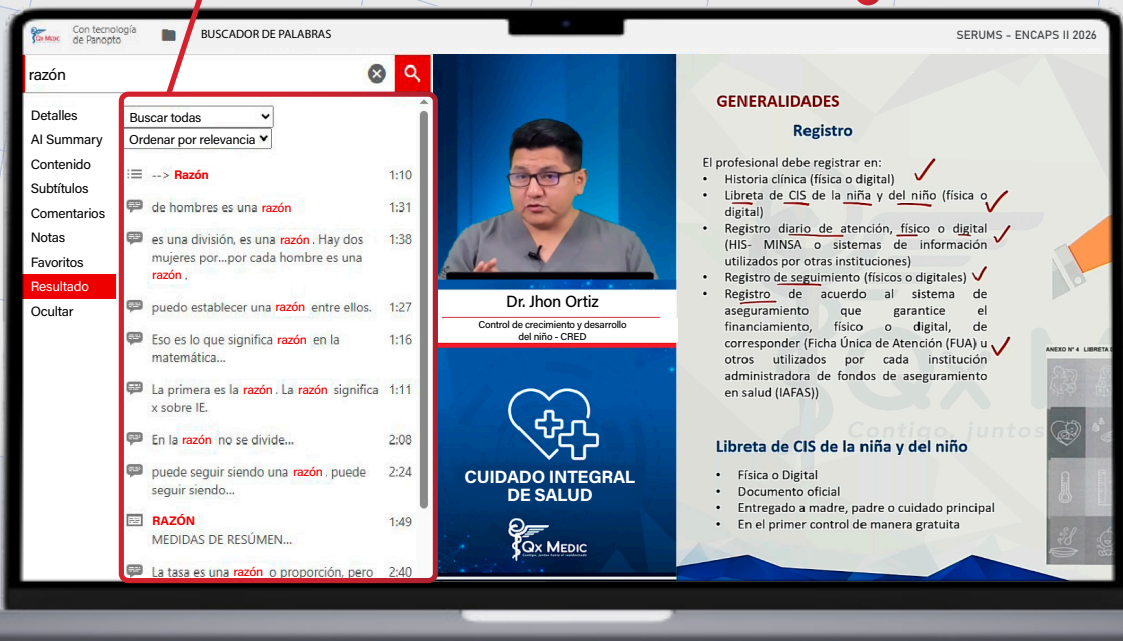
Qx Medic Con tecnología de Panopto

BUSCADOR DE PALABRAS

SERUMS - ENCAPS II 2026

razón

Detalles
AI Summary
Contenido
Subtítulos
Comentarios
Notas
Favoritos
Resultado
Ocultar

Buscar todas
Ordenar por relevancia

--> Razón 1:10
de hombres es una razón 1:31
es una división, es una razón. Hay dos mujeres por...por cada hombre es una razón. 1:38
puedo establecer una razón entre ellos. 1:27
Eso es lo que significa razón en la matemática... 1:16
La primera es la razón. La razón significa x sobre IE. 1:11
En la razón no se divide... 2:08
puede seguir siendo una razón, puede seguir siendo... 2:24
RAZÓN MEDIDAS DE RESÚMEN... 1:49
La tasa es una razón o proporción, pero 2:40

Dr. Jhon Ortiz
Control de crecimiento y desarrollo del niño - CRED

CUIDADO INTEGRAL DE SALUD

Qx MEDIC

GENERALIDADES
Registro

El profesional debe registrar en:
• Historia clínica (física o digital)
• Libreta de CIS de la niña y del niño (física o digital)
• Registro diario de atención, físico o digital (HIS- MINSA o sistemas de información utilizados por otras instituciones)
• Registro de seguimiento (físicos o digitales)
• Registro de acuerdo al sistema de aseguramiento que garantice el financiamiento, físico o digital, de corresponder (Ficha Única de Atención (FUA) u otros utilizados por cada institución administradora de fondos de aseguramiento en salud (IAFAS))

Libreta de CIS de la niña y del niño
• Física o Digital
• Documento oficial
• Entregado a madre, padre o cuidado principal
• En el primer control de manera gratuita

ANEXO N° 4 LIBRETA

Contigo juntos